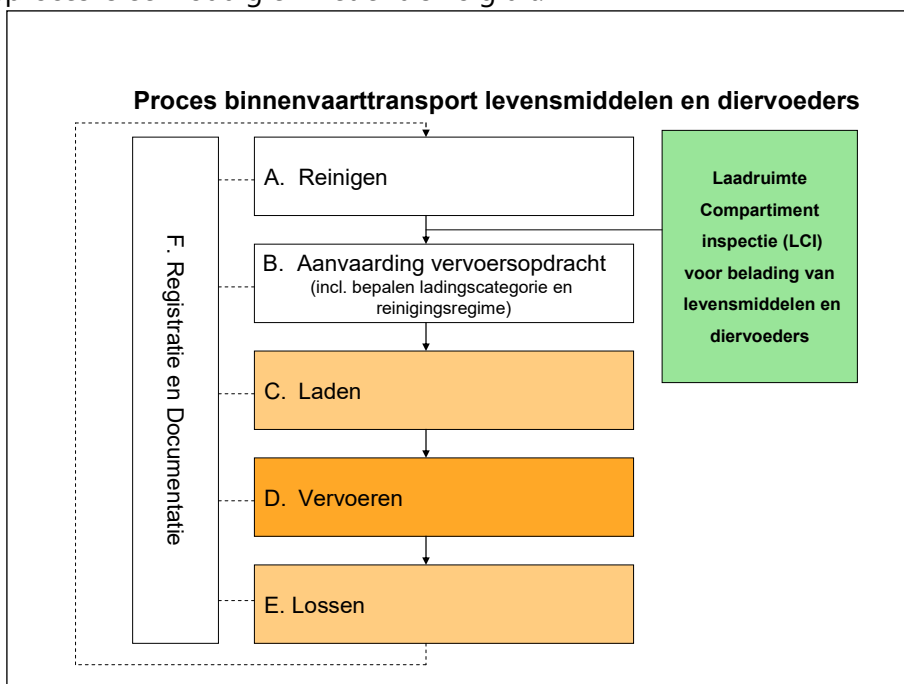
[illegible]

Proces binnenvaarttransport levensmiddelen en diervoeders

F. Registratie en Documentatie

A. Reinigen

B. Aanvaarding vervoersopdracht (incl. bepalen ladingscategorie en reinigingsregime)

C. Laden

D. Vervoeren

E. Lossen

Laadruimte Compartiment inspectie (LCI) voor belading van levensmiddelen en diervoeders